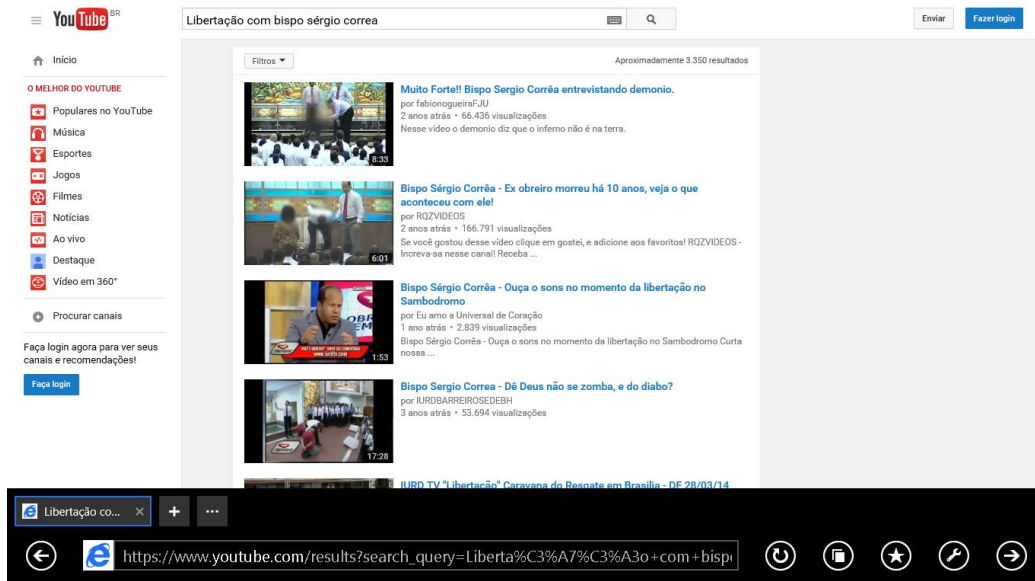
YouTube BR

Libertação com bispo sérgio correa

Enviar

Fazer login

Início

O MELHOR DO YOUTUBE

Populares no YouTube

Música

Esportes

Jogos

Filmes

Notícias

Ao vivo

Destaque

Vídeo em 360°

Procurar canais

Faça login agora para ver seus canais e recomendações!

Faça login

Filtros

Aproximadamente 3.350 resultados

8:33

Muito Forte!! Bispo Sergio Corrêa entrevistando demonio.
por fabionogueiraFJU
2 anos atrás • 66.436 visualizações
Nesse vídeo o demonio diz que o inferno não é na terra.

6:01

Bispo Sérgio Corrêa - Ex obreiro morreu há 10 anos, veja o que aconteceu com ele!
por RQZVIDEOS
2 anos atrás • 166.791 visualizações
Se você gostou desse vídeo clique em gostei, e adicione aos favoritos! RQZVIDEOS - Increva-se nesse canal!! Receba ...

1:53

Bispo Sérgio Corrêa - Ouça o sons no momento da libertação no Sambodromo
por Eu amo a Universal de Coração
1 ano atrás • 2.839 visualizações
Bispo Sérgio Corrêa - Ouça o sons no momento da libertação no Sambodromo Curta nossa ...

17:28

Bispo Sergio Correa - Dê Deus não se zomba, e do diabo?
por IURDBARREIROSEDEBH
3 anos atrás • 53.694 visualizações

IURD TV "Libertação" Caravana do Resgate em Brasilia - DF 28/03/14

Libertação co...

https://www.youtube.com/results?search_query=Liberta%C3%A7%C3%A3o+com+bisp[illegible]